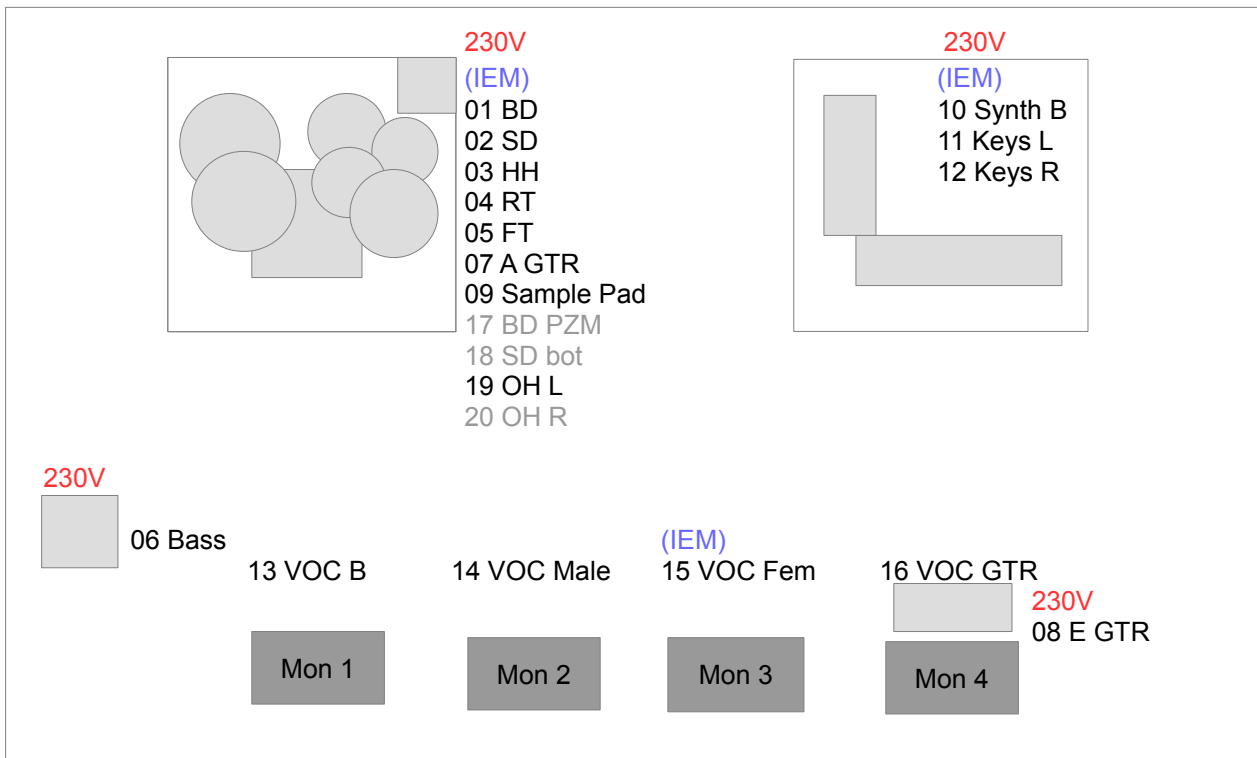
230V
(IEM)
01 BD
02 SD
03 HH
04 RT
05 FT
07 A GTR
09 Sample Pad
17 BD PZM
18 SD bot
19 OH L
20 OH R

230V
(IEM)
10 Synth B
11 Keys L
12 Keys R

230V
06 Bass

13 VOC B
14 VOC Male
(IEM)
15 VOC Fem
16 VOC GTR
230V
08 E GTR

Mon 1
Mon 2
Mon 3
Mon 4